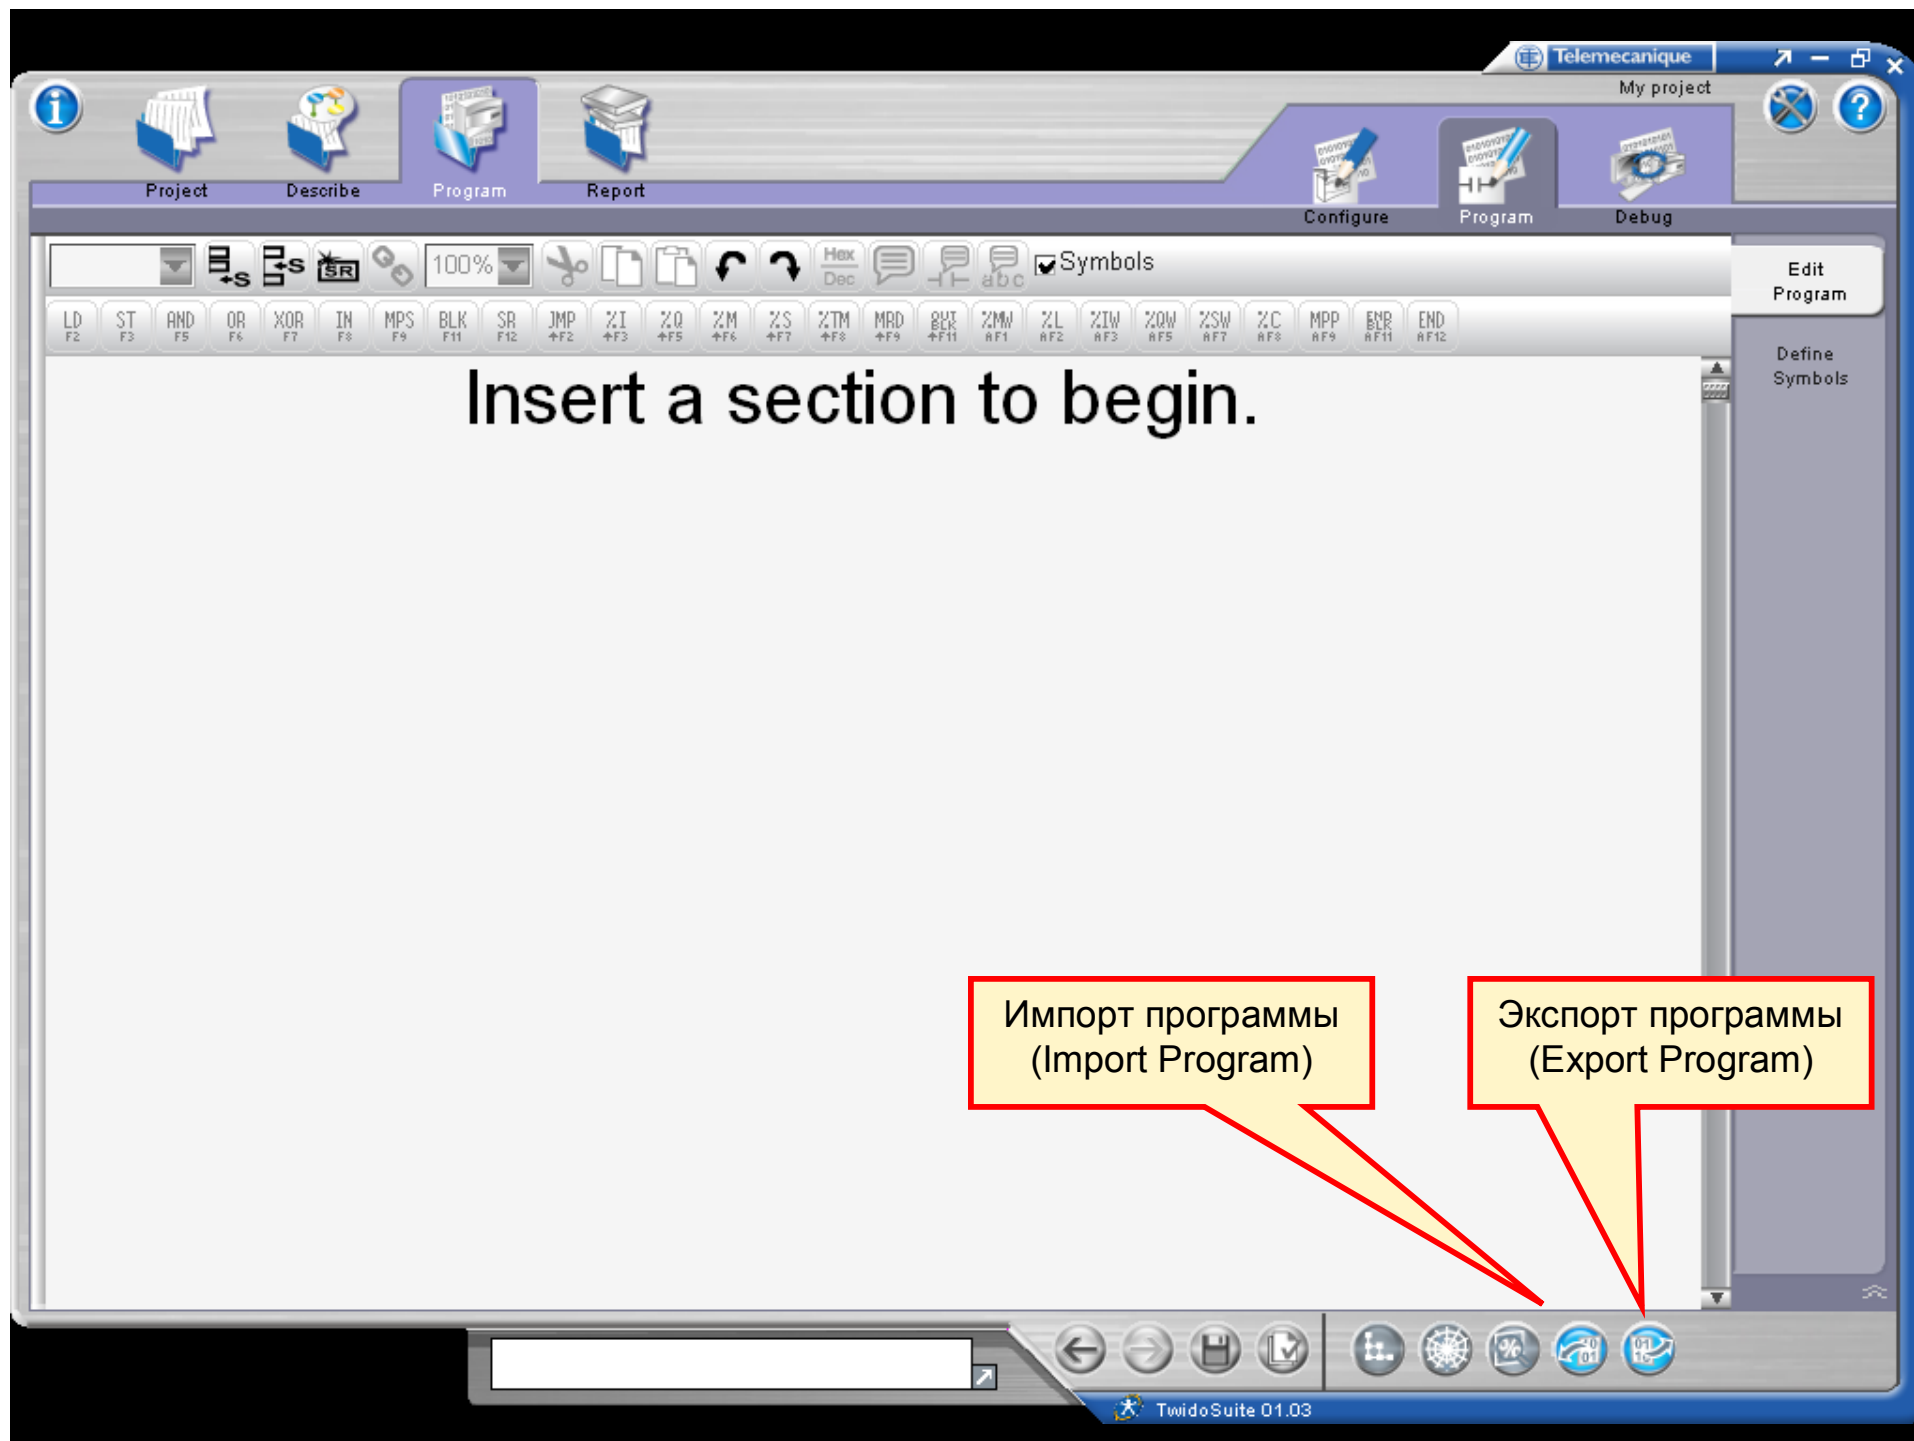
Telemecanique

My project

Project

Describe

Program

Report

Configure

Program

Debug

100%

Hex Dec

abc

Symbols

Edit Program

Define Symbols

LD F2 | ST F3 | AND F5 | OR F6 | XOR F7 | IN F8 | MPS F9 | BLK F11 | SR F12 | JMP ⇧F2 | %I ⇧F3 | %Q ⇧F5 | %M ⇧F6 | %S ⇧F7 | %TM ⇧F8 | MRD ⇧F9 | OUT BLK ⇧F11 | %MW AF1 | %L AF2 | %IW AF3 | %QW AF5 | %SW AF7 | %C AF8 | MPP AF9 | END BLK AF11 | END AF12

Insert a section to begin.

Импорт программы (Import Program)

Экспорт программы (Export Program)

TwidoSuite 01.03